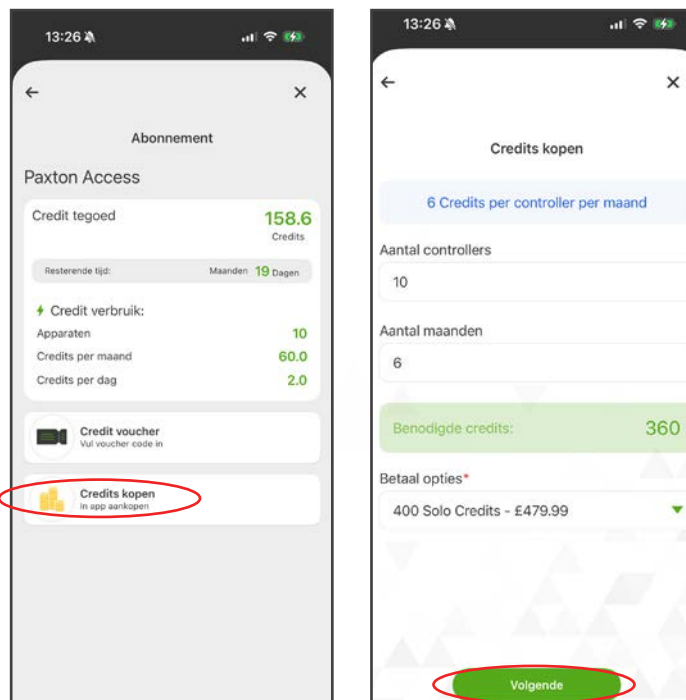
13:26

←
×

Abonnement

Paxton Access

Credit tegoed
158.6
Credits

Resterende tijd: Maanden 19 Dagen

Credit verbruik:
Apparaten 10
Credits per maand 60.0
Credits per dag 2.0

Credit voucher
Vul voucher code in

Credits kopen
In app aankopen

13:26

←
×

Credits kopen

6 Credits per controller per maand

Aantal controllers
10

Aantal maanden
6

Benodigde credits: 360

Betaal opties*
400 Solo Credits - £479.99

Volgende